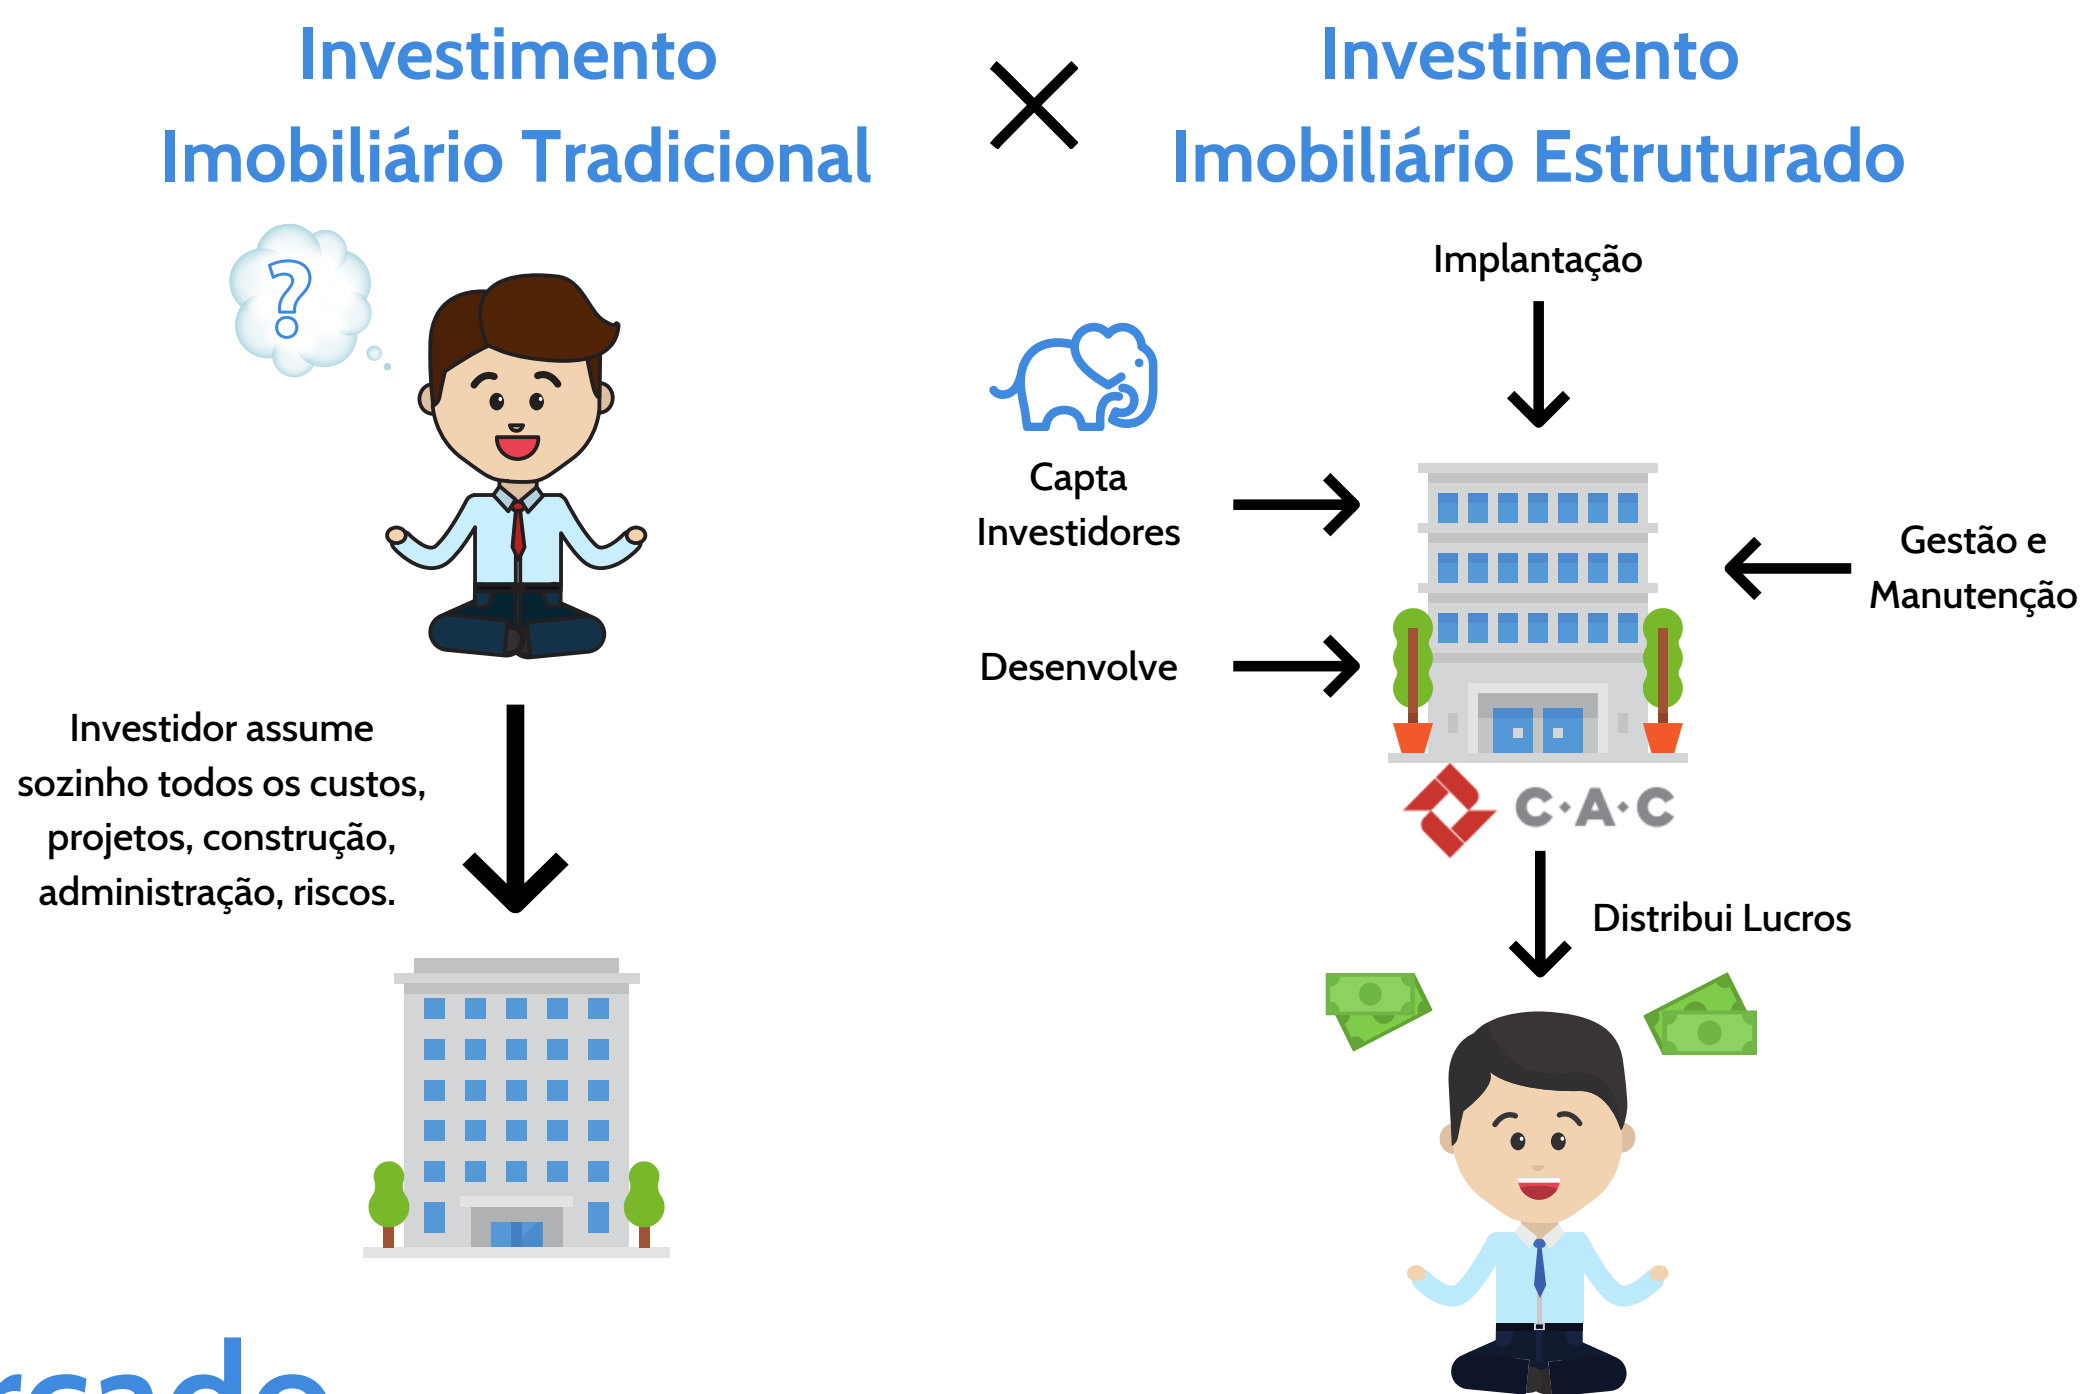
Investimento Imobiliário Tradicional

X

Investimento Imobiliário Estruturado

?

Investidor assume sozinho todos os custos, projetos, construção, administração, riscos.

Implantação

Capta Investidores

Desenvolve

Gestão e Manutenção

C·A·C

Distribui Lucros

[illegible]